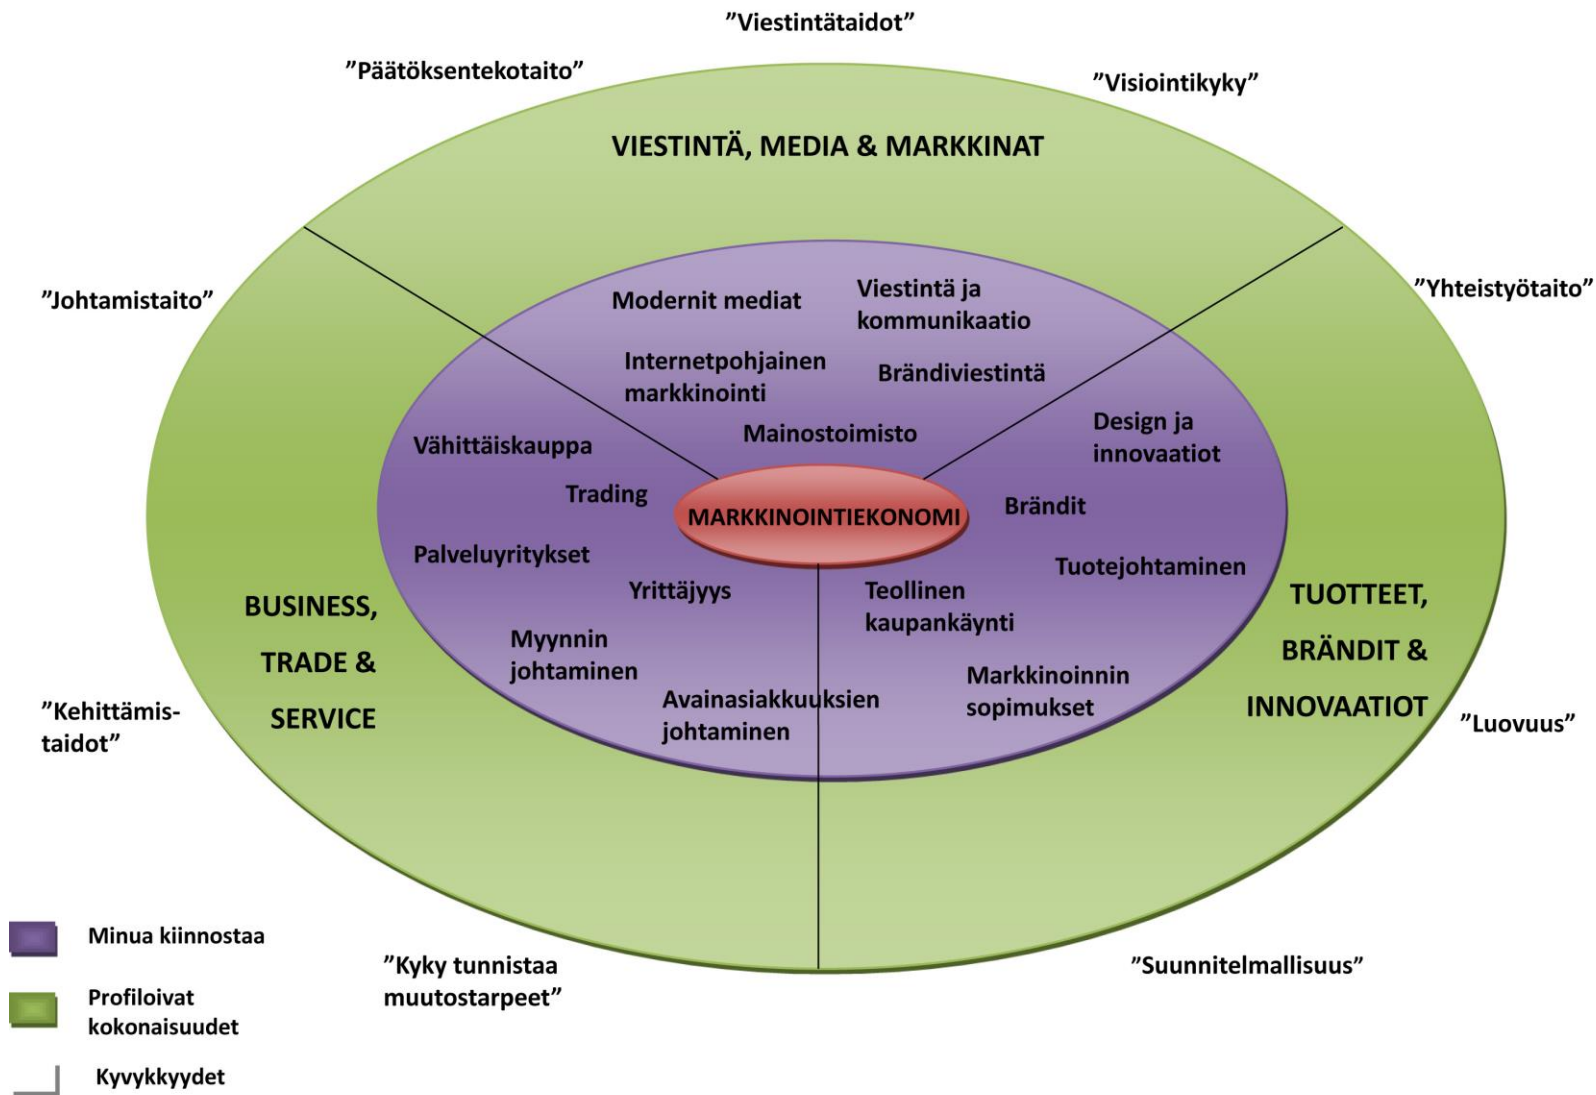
”Viestintätaidot”

”Päätöksentekotaito”

”Visiointikyky”

VIESTINTÄ, MEDIA & MARKKINAT

”Johtamistaito”

”Yhteistyötaito”

Modernit mediat

Viestintä ja kommunikaatio

Internetpohjainen markkinointi

Brändiviestintä

Mainostoimisto

Vähittäiskauppa

Design ja innovaatiot

Trading

MARKKINOINTIEKONOMI

Brändit

Palveluyritykset

Tuotejohtaminen

Yrittäjyys

Teollinen kaupankäynti

BUSINESS, TRADE & SERVICE

Myynnin johtaminen

TUOTTEET, BRÄNDIT & INNOVAATIOT

Markkinoinnin sopimukset

Avainasiakkuuksien johtaminen

”Kehittämistaidot”

”Luovuus”

Minua kiinnostaa

”Kyky tunnistaa muutostarpeet”

”Suunnitelmallisuus”

Profiloivat kokonaisuudet

Kyvykkyydet